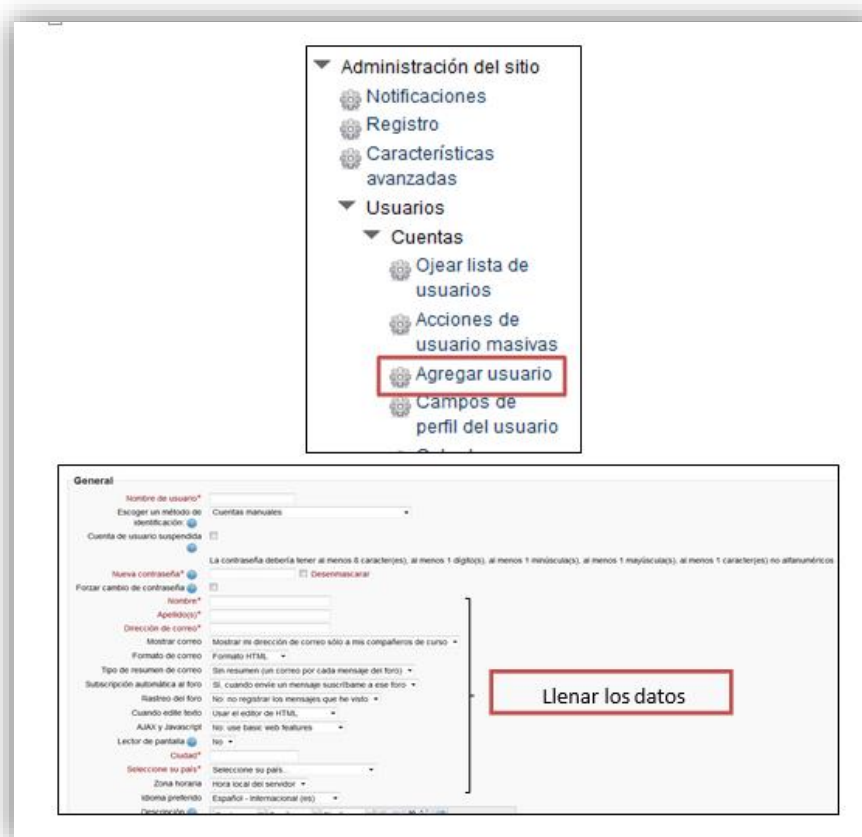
Administración del sitio
Notificaciones
Registro
Características avanzadas
Usuarios
Cuentas
Ojear lista de usuarios
Acciones de usuario masivas
Agregar usuario
Campos de perfil del usuario

General
Nombre de usuario*
Escoger un método de identificación | Cuentas manuales
Cuenta de usuario suspendida
La contraseña debería tener al menos 8 caracter(es), al menos 1 dígito(s), al menos 1 minúscula(s), al menos 1 mayúscula(s), al menos 1 caracter(es) no alfanuméricos
Nueva contraseña* | Desenmascarar
Forzar cambio de contraseña
Nombre*
Apellido(s)*
Dirección de correo*
Mostrar correo | Mostrar mi dirección de correo sólo a mis compañeros de curso
Formato de correo | Formato HTML
Tipo de resumen de correo | Sin resumen (un correo por cada mensaje del foro)
Subscripción automática al foro | Sí, cuando envíe un mensaje suscribame a ese foro
Rastreo del foro | No: no registrar los mensajes que he visto
Cuando edite texto | Usar el editor de HTML
AJAX y Javascript | No: use basic web features
Lector de pantalla | No
Ciudad*
Seleccione su país* | Seleccione su país...
Zona horaria | Hora local del servidor
Idioma preferido | Español - Internacional (es)
Descripción

Llenar los datos